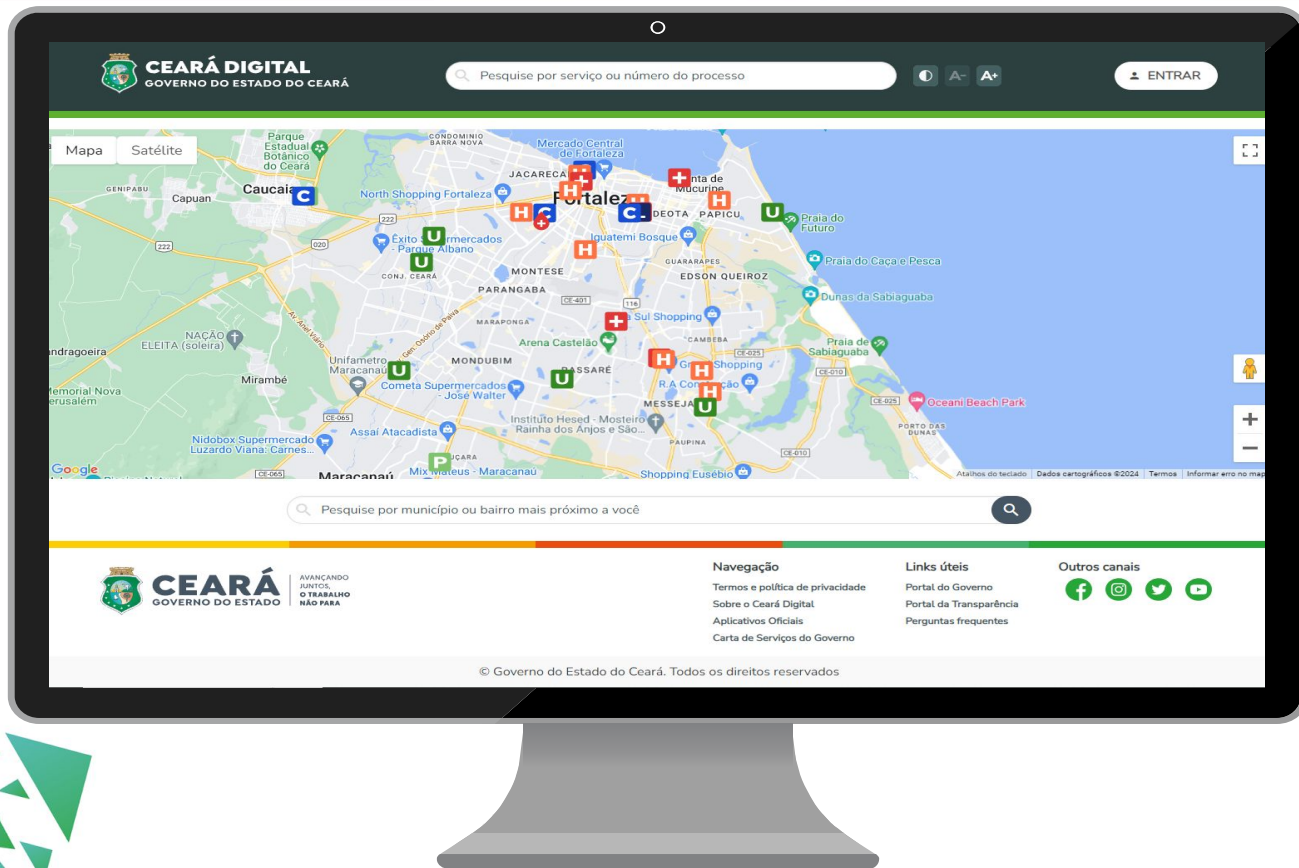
CEARÁ DIGITAL
GOVERNO DO ESTADO DO CEARÁ

Pesquise por serviço ou número do processo

A- A+

ENTRAR

Mapa Satélite

Parque Estadual Botânico do Ceará
CONDOMINIO BARRA NOVA
Mercado Central de Fortaleza
GENIPABU
Caucaia
Capuan
JACARECANGA
Ponta de Mucuripe
North Shopping Fortaleza
Fortaleza
ALDEOTA
PAPICU
Praia do Futuro
Êxito Supermercados - Parque Albano
Iguatemi Bosque
CONJ. CEARÁ
GUARARAPES
Praia do Caça e Pesca
MONTESE
EDSON QUEIROZ
PARANGABA
Dunas da Sabiaguaba
MARAPONGA
Sul Shopping
NAÇÃO ELEITA (soleira)
Arena Castelão
Praia de Sabiaguaba
andragoeira
Unifametro Maracanaú
MONDUBIM
CAMBEBA
Mirambé
PASSARÉ
Grand Shopping
Memorial Nova Jerusalém
Cometa Supermercados - José Walter
R A Construção
MESSEJANA
Oceani Beach Park
Instituto Hesed - Mosteiro Rainha dos Anjos e São...
Assaí Atacadista
PORTO DAS DUNAS
Nidobox Supermercado Luzardo Viana: Carnes...
PAUPINA
Google
Maracanaú
Mix Mateus - Maracanaú
Shopping Eusébio
Atalhos do teclado
Dados cartográficos ©2024
Termos
Informar erro no mapa

Pesquise por município ou bairro mais próximo a você

CEARÁ
GOVERNO DO ESTADO
AVANÇANDO JUNTOS, O TRABALHO NÃO PARA

Navegação
Termos e política de privacidade
Sobre o Ceará Digital
Aplicativos Oficiais
Carta de Serviços do Governo

Links úteis
Portal do Governo
Portal da Transparência
Perguntas frequentes

Outros canais

© Governo do Estado do Ceará. Todos os direitos reservados